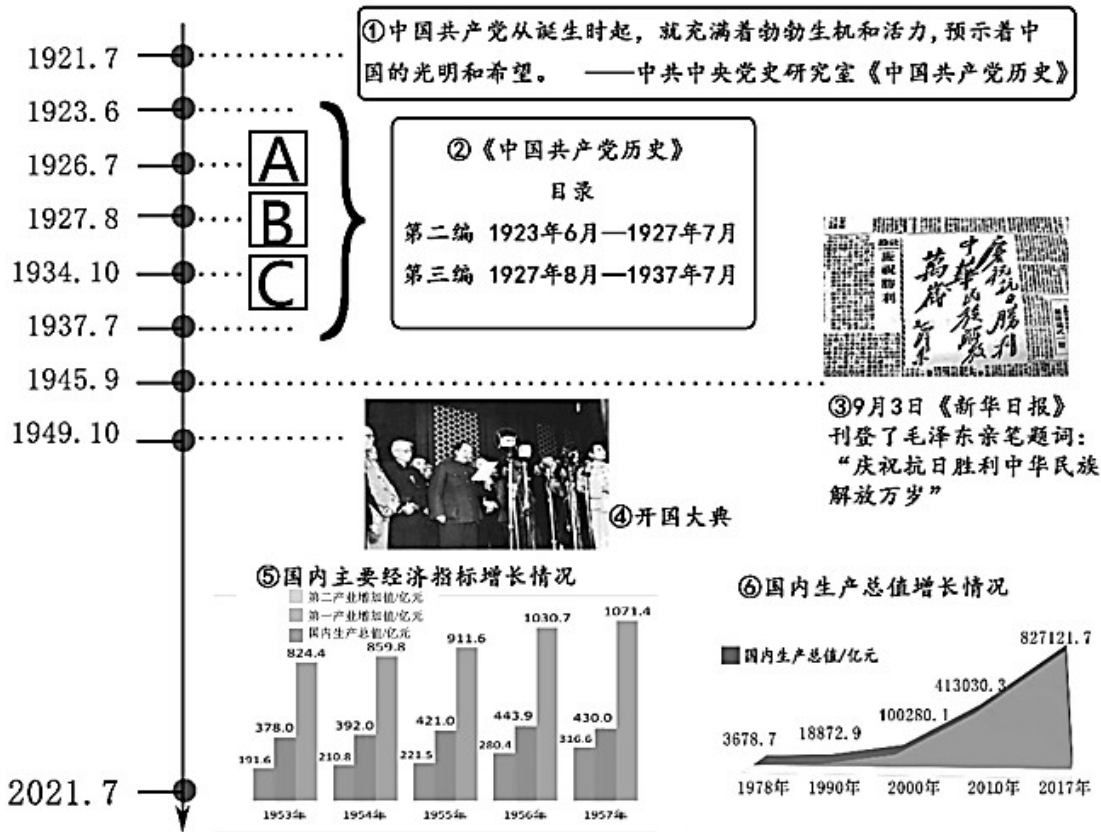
1921.7
1923.6
1926.7
1927.8
1934.10
1937.7
1945.9
1949.10
2021.7

A
B
C

①中国共产党从诞生时起，就充满着勃勃生机和活力，预示着中国的光明和希望。 ——中共中央党史研究室《中国共产党历史》

②《中国共产党历史》
目录
第二编 1923年6月—1927年7月
第三编 1927年8月—1937年7月

③9月3日《新华日报》刊登了毛泽东亲笔题词：“庆祝抗日胜利中华民族解放万岁”

④开国大典

⑤国内主要经济指标增长情况
第二产业增加值/亿元
第一产业增加值/亿元
国内生产总值/亿元

| | 1953年 | 1954年 | 1955年 | 1956年 | 1957年 |
|---|---|---|---|---|---|
| | 191.6 | 210.8 | 221.5 | 280.4 | 316.6 |
| | 378.0 | 392.0 | 421.0 | 443.9 | 430.0 |
| | 824.4 | 859.8 | 911.6 | 1030.7 | 1071.4 |

⑥国内生产总值增长情况
国内生产总值/亿元

| 1978年 | 1990年 | 2000年 | 2010年 | 2017年 |
|---|---|---|---|---|
| 3678.7 | 18872.9 | 100280.1 | 413030.3 | 827121.7 |